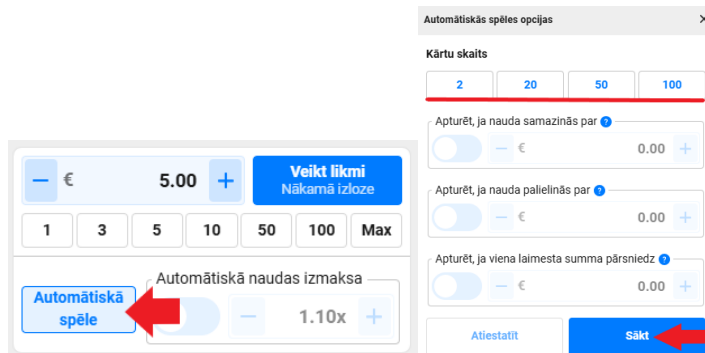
− € 5.00 +

Veikt likmi
Nākamā izloze

| 1 | 3 | 5 | 10 | 50 | 100 | Max |
|---|---|---|---|---|---|---|

Automātiskā spēle

Automātiskā naudas izmaksa

− 1.10x +

Automātiskās spēles opcijas ×

Kārtu skaits

| 2 | 20 | 50 | 100 |
|---|---|---|---|

Apturēt, ja nauda samazinās par ?

− € 0.00 +

Apturēt, ja nauda palielinās par ?

− € 0.00 +

Apturēt, ja viena laimesta summa pārsniedz ?

− € 0.00 +

Atiestatīt

Sākt